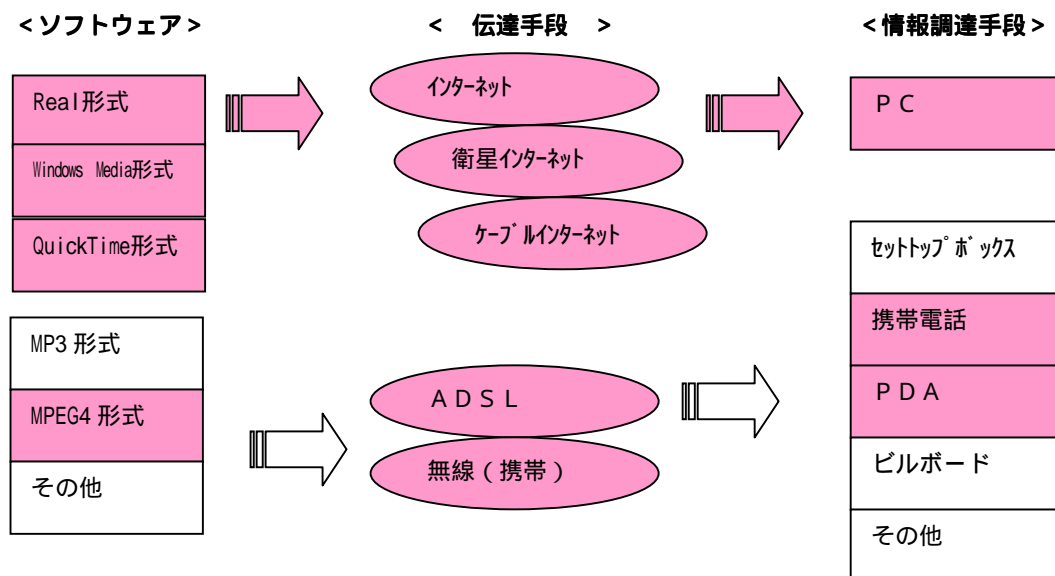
<ソフトウェア>

Real形式

Windows Media形式

QuickTime形式

MP3 形式

MPEG4 形式

その他

< 伝達手段 >

インターネット

衛星インターネット

ケーブルインターネット

ADSL

無線(携帯)

<情報調達手段>

PC

セットトップボックス

携帯電話

PDA

ビルボード

その他